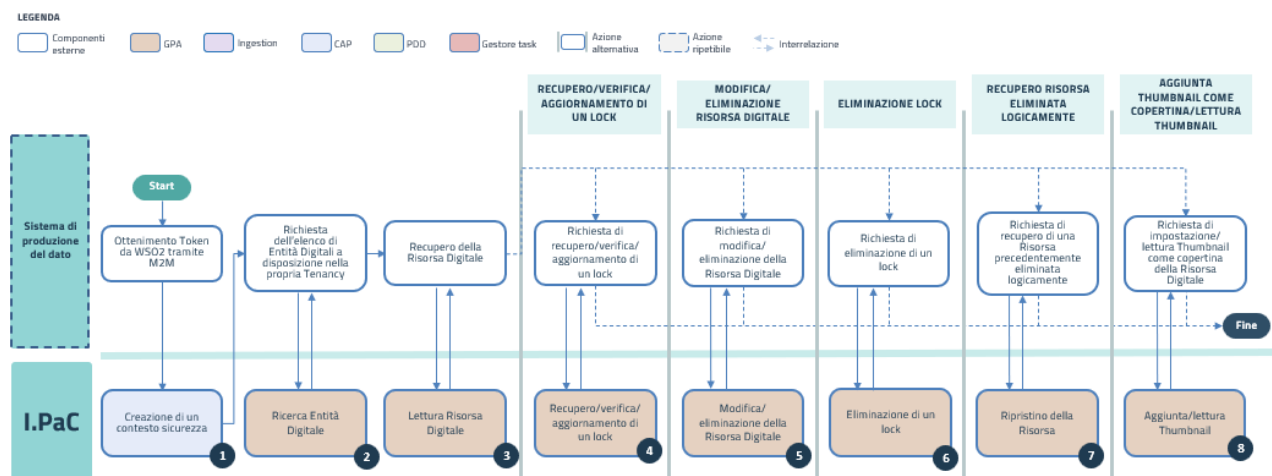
LEGENDA

Componenti esterne
GPA
Ingestion
CAP
PDD
Gestore task
Azione alternativa
Azione ripetibile
Interrelazione

RECUPERO/VERIFICA/ AGGIORNAMENTO DI UN LOCK

MODIFICA/ ELIMINAZIONE RISORSA DIGITALE

ELIMINAZIONE LOCK

RECUPERO RISORSA ELIMINATA LOGICAMENTE

AGGIUNTA THUMBNAIL COME COPERTINA/LETTURA THUMBNAIL

Sistema di produzione del dato

Start

Ottenimento Token da WSO2 tramite M2M

Richiesta dell'elenco di Entità Digitali a disposizione nella propria Tenancy

Recupero della Risorsa Digitale

Richiesta di recupero/verifica/ aggiornamento di un lock

Richiesta di modifica/ eliminazione della Risorsa Digitale

Richiesta di eliminazione di un lock

Richiesta di recupero di una Risorsa precedentemente eliminata logicamente

Richiesta di impostazione/ lettura Thumbnail come copertina della Risorsa Digitale

Fine

I.PaC

Creazione di un contesto sicurezza
1

Ricerca Entità Digitale
2

Lettura Risorsa Digitale
3

Recupero/verifica/ aggiornamento di un lock
4

Modifica/ eliminazione della Risorsa Digitale
5

Eliminazione di un lock
6

Ripristino della Risorsa
7

Aggiunta/lettura Thumbnail
8